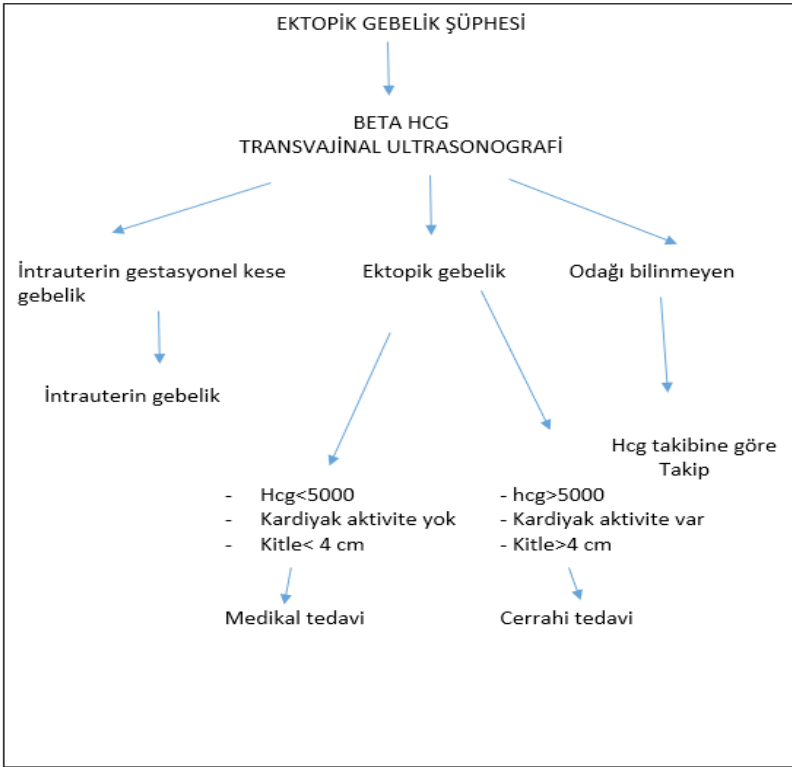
EKTOPİK GEBELİK ŞÜPHESİ

BETA HCG
TRANSVAJİNAL ULTRASONOGRAFİ

İntrauterin gestasyonel kese gebelik

Ektopik gebelik

Odağı bilinmeyen

İntrauterin gebelik

Hcg takibine göre Takip

- Hcg<5000
- Kardiyak aktivite yok
- Kitle< 4 cm

- hcg>5000
- Kardiyak aktivite var
- Kitle>4 cm

Medikal tedavi

Cerrahi tedavi